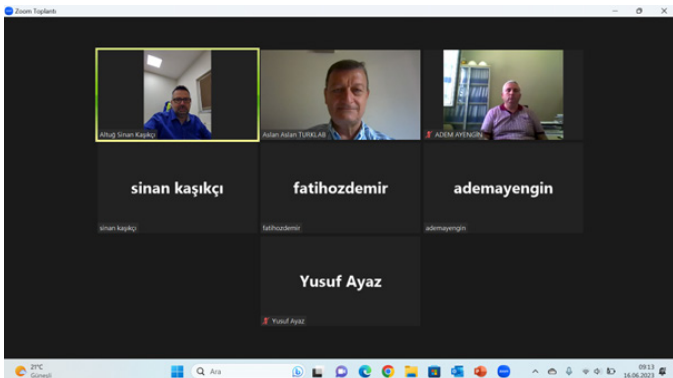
Zoom Toplantı

Altuğ Sinan Kaşıkçı

Aslan Aslan TURKLAB

ADEM AYENGİN

sinan kaşıkçı

sinan kaşıkçı

fatihozdemir

fatihozdemir

ademayengin

ademayengin

Yusuf Ayaz

Yusuf Ayaz

21°C
Güneşli

Ara

09:13
16.06.2023